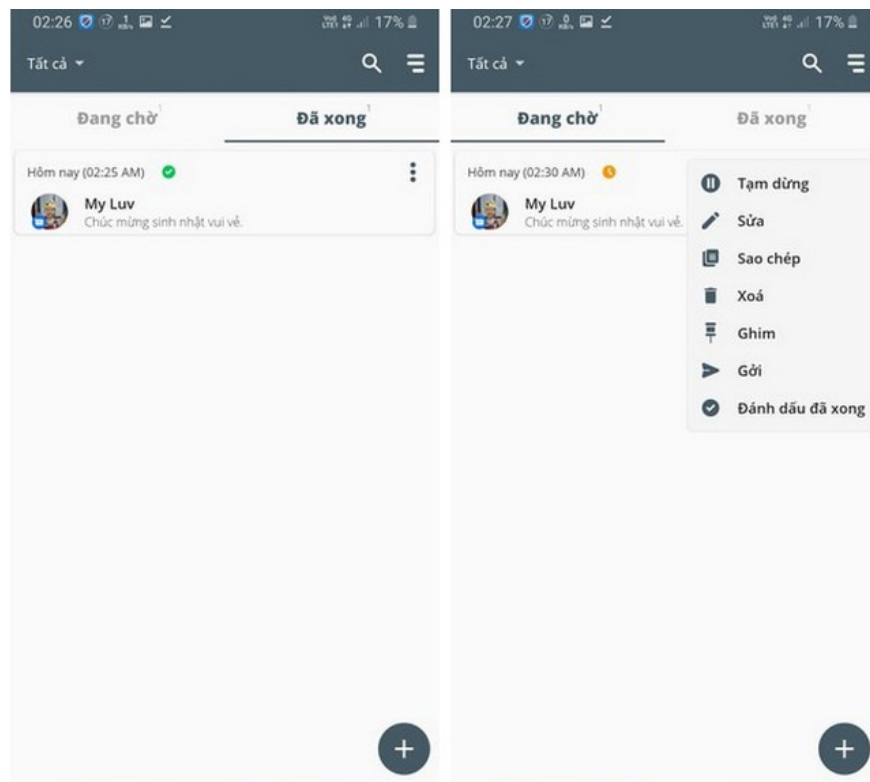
02:26 17%

Tất cả

Đang chờ¹ Đã xong¹

Hôm nay (02:25 AM)

My Luv
Chúc mừng sinh nhật vui vẻ.

+

02:27 17%

Tất cả

Đang chờ¹ Đã xong¹

Hôm nay (02:30 AM)

My Luv
Chúc mừng sinh nhật vui vẻ.

Tạm dừng
Sửa
Sao chép
Xoá
Ghim
Gởi
Đánh dấu đã xong

+